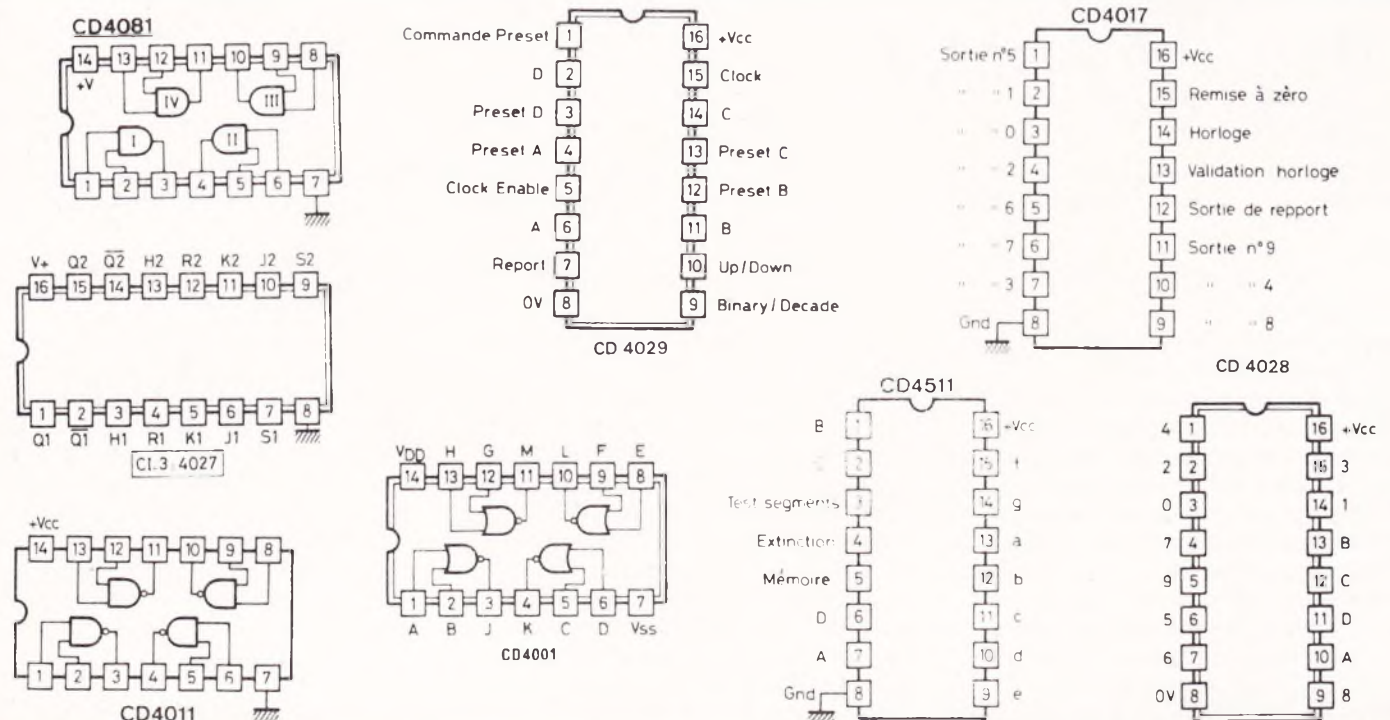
CD4081

14 13 12 11 10 9 8
+V
IV III
I II
1 2 3 4 5 6 7

V+ Q2 $\overline{Q2}$ H2 R2 K2 J2 S2
16 15 14 13 12 11 10 9
1 2 3 4 5 6 7 8
Q1 $\overline{Q1}$ H1 R1 K1 J1 S1
C.I.3 4027

+Vcc
14 13 12 11 10 9 8
1 2 3 4 5 6 7
CD4011

Commande Preset 1
D 2
Preset D 3
Preset A 4
Clock Enable 5
A 6
Report 7
0V 8
16 +Vcc
15 Clock
14 C
13 Preset C
12 Preset B
11 B
10 Up/Down
9 Binary/Decade
CD 4029

$V_{DD}$ H G M L F E
14 13 12 11 10 9 8
1 2 3 4 5 6 7
A B J K C D Vss
CD4001

CD4017
Sortie n°5 1
" " 1 2
" " 0 3
" " 2 4
" " 6 5
" " 7 6
" " 3 7
Gnd 8
16 +Vcc
15 Remise à zèro
14 Horloge
13 Validation horloge
12 Sortie de repport
11 Sortie n°9
10 " " 4
9 " " 8
CD 4028

CD4511
B 1
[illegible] 2
Test segments 3
Extinction 4
Mémoire 5
D 6
A 7
Gnd 8
16 +Vcc
15 f
14 g
13 a
12 b
11 c
10 d
9 e

4 1
2 2
0 3
7 4
9 5
5 6
6 7
0V 8
16 +Vcc
15 3
14 1
13 B
12 C
11 D
10 A
9 8